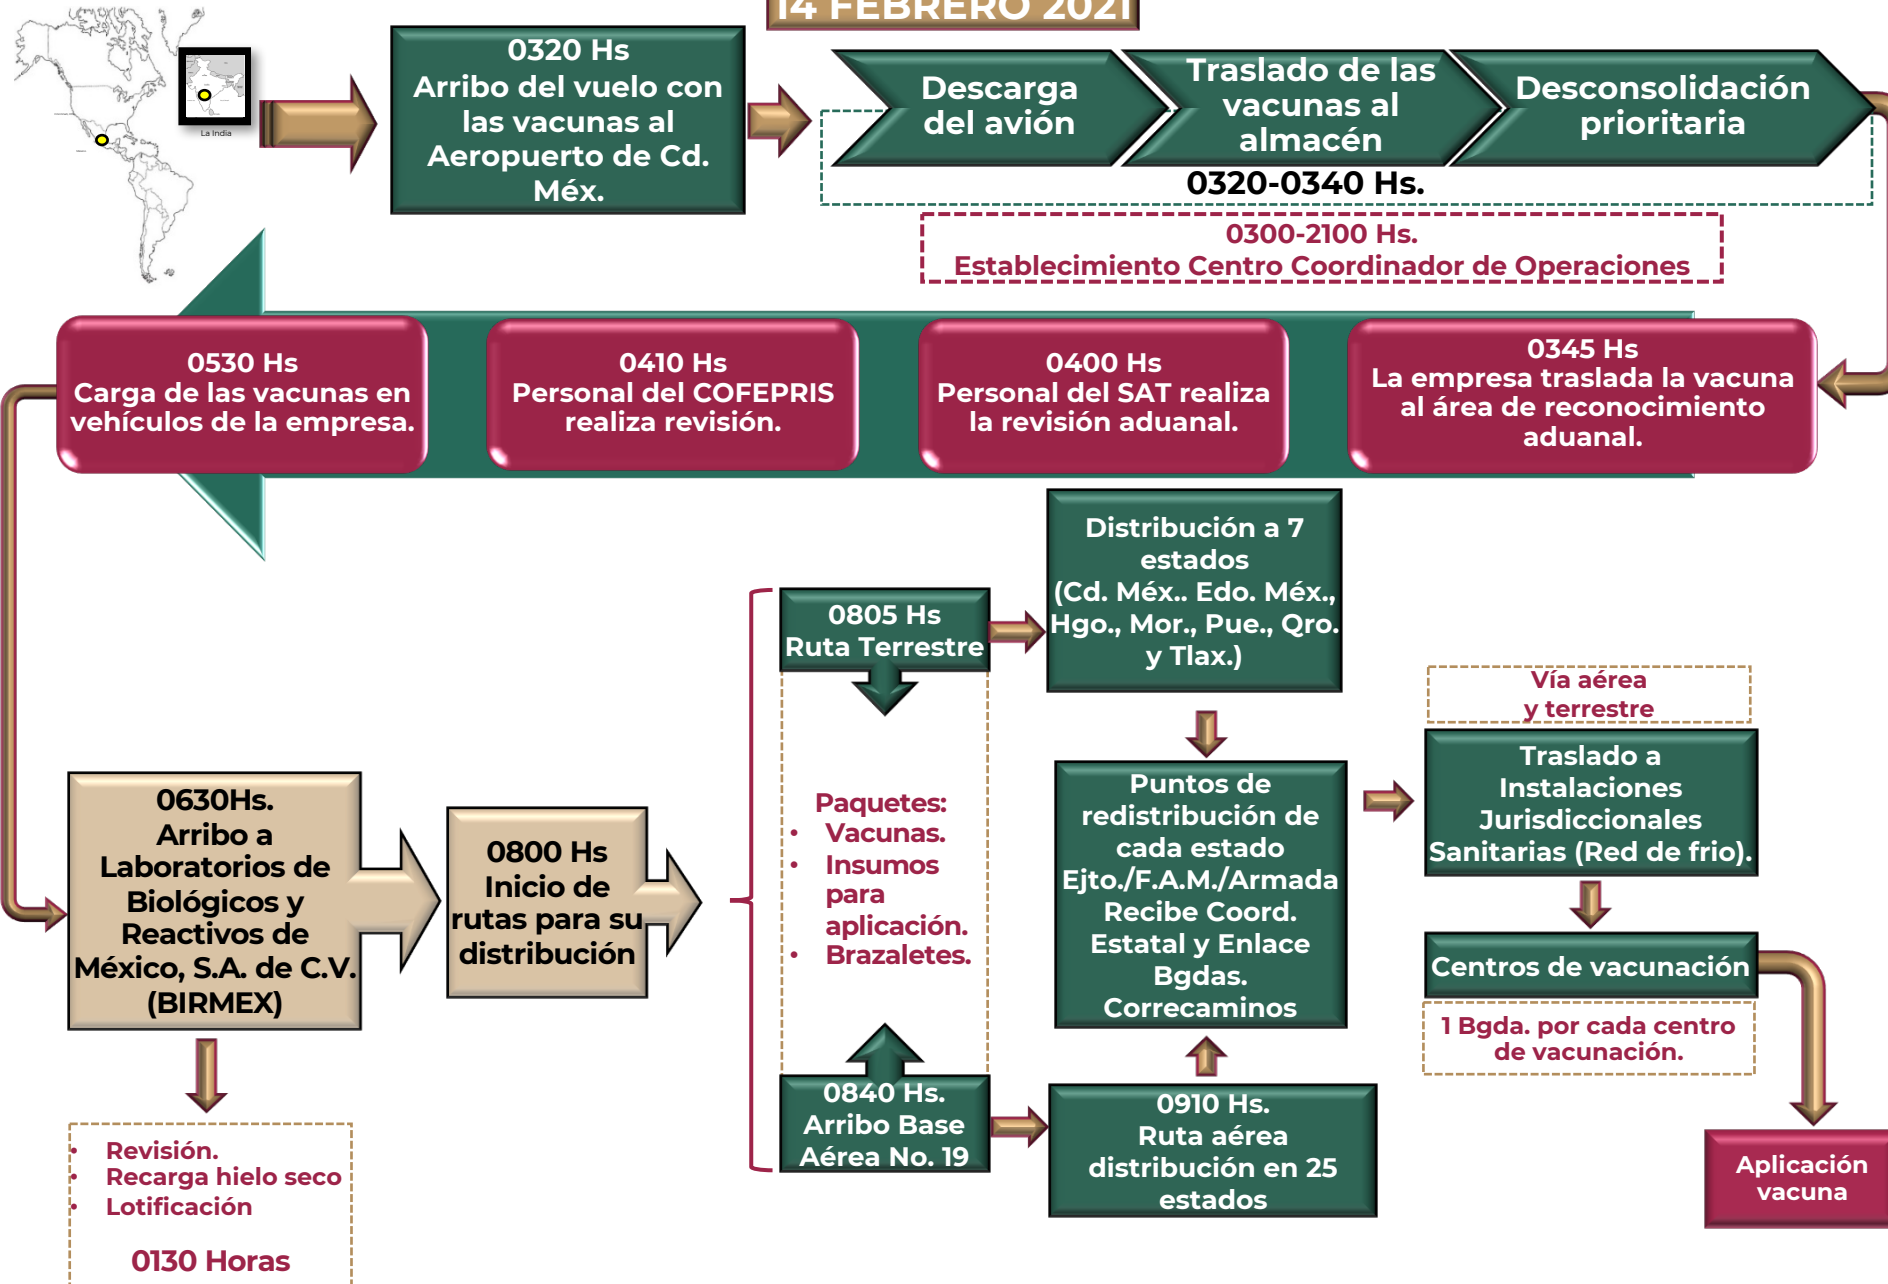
14 FEBRERO 2021

La India

0320 Hs
Arribo del vuelo con las vacunas al Aeropuerto de Cd. Méx.

Descarga del avión

Traslado de las vacunas al almacén

Desconsolidación prioritaria

0320-0340 Hs.

0300-2100 Hs.
Establecimiento Centro Coordinador de Operaciones

0345 Hs
La empresa traslada la vacuna al área de reconocimiento aduanal.

0400 Hs
Personal del SAT realiza la revisión aduanal.

0410 Hs
Personal del COFEPRIS realiza revisión.

0530 Hs
Carga de las vacunas en vehículos de la empresa.

0630Hs.
Arribo a Laboratorios de Biológicos y Reactivos de México, S.A. de C.V. (BIRMEX)

- Revisión.
- Recarga hielo seco
- Lotificación

0130 Horas

0800 Hs
Inicio de rutas para su distribución

0805 Hs
Ruta Terrestre

Paquetes:
- Vacunas.
- Insumos para aplicación.
- Brazaletes.

0840 Hs.
Arribo Base Aérea No. 19

Distribución a 7 estados
(Cd. Méx.. Edo. Méx., Hgo., Mor., Pue., Qro. y Tlax.)

Puntos de redistribución de cada estado Ejto./F.A.M./Armada Recibe Coord. Estatal y Enlace Bgdas. Correcaminos

0910 Hs.
Ruta aérea distribución en 25 estados

Vía aérea y terrestre

Traslado a Instalaciones Jurisdiccionales Sanitarias (Red de frio).

Centros de vacunación

1 Bgda. por cada centro de vacunación.

Aplicación vacuna